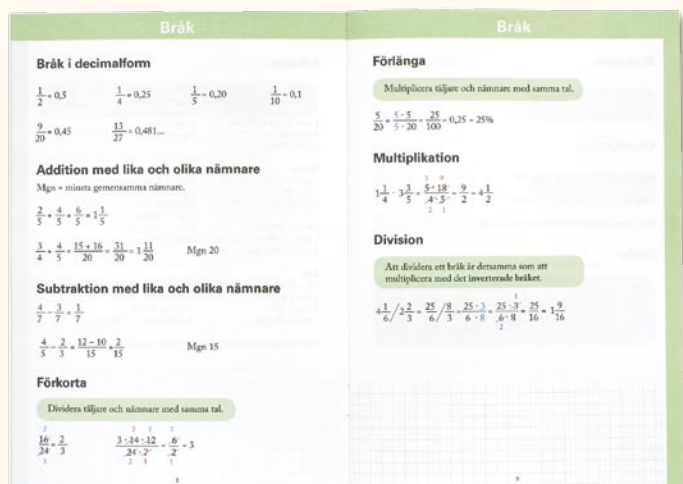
Bråk

Bråk i decimalform

$\frac{1}{2} = 0,5$ $\frac{1}{4} = 0,25$ $\frac{1}{5} = 0,20$ $\frac{1}{10} = 0,1$

$\frac{9}{20} = 0,45$ $\frac{13}{27} = 0,481...$

Addition med lika och olika nämnare

Mgn = minsta gemensamma nämnare.

$\frac{2}{5} + \frac{4}{5} + \frac{6}{5} = 1\frac{1}{5}$

$\frac{3}{4} + \frac{4}{5} = \frac{15 + 16}{20} = \frac{31}{20} = 1\frac{11}{20}$ Mgn 20

Subtraktion med lika och olika nämnare

$\frac{4}{7} - \frac{3}{7} = \frac{1}{7}$

$\frac{4}{5} - \frac{2}{3} = \frac{12 - 10}{15} = \frac{2}{15}$ Mgn 15

Förkorta

Dividera täljare och nämnare med samma tal.

$\frac{16}{24} = \frac{2}{3}$ $\frac{3 \cdot 14 \cdot 12}{24 \cdot 2} = \frac{6}{2} = 3$

Bråk

Förlänga

Multiplicera täljare och nämnare med samma tal.

$\frac{5}{20} = \frac{5 \cdot 5}{5 \cdot 20} = \frac{25}{100} = 0,25 = 25\%$

Multiplikation

$1\frac{1}{4} \cdot 3\frac{3}{5} = \frac{5 \cdot 18}{4 \cdot 5} = \frac{9}{2} = 4\frac{1}{2}$

Division

Att dividera ett bråk är detsamma som att multiplicera med det inverterade bråket.

$4\frac{1}{6} / 2\frac{2}{3} = \frac{25}{6} / \frac{8}{3} = \frac{25 \cdot 3}{6 \cdot 8} = \frac{25 \cdot 3}{6 \cdot 8} = \frac{25}{16} = 1\frac{9}{16}$